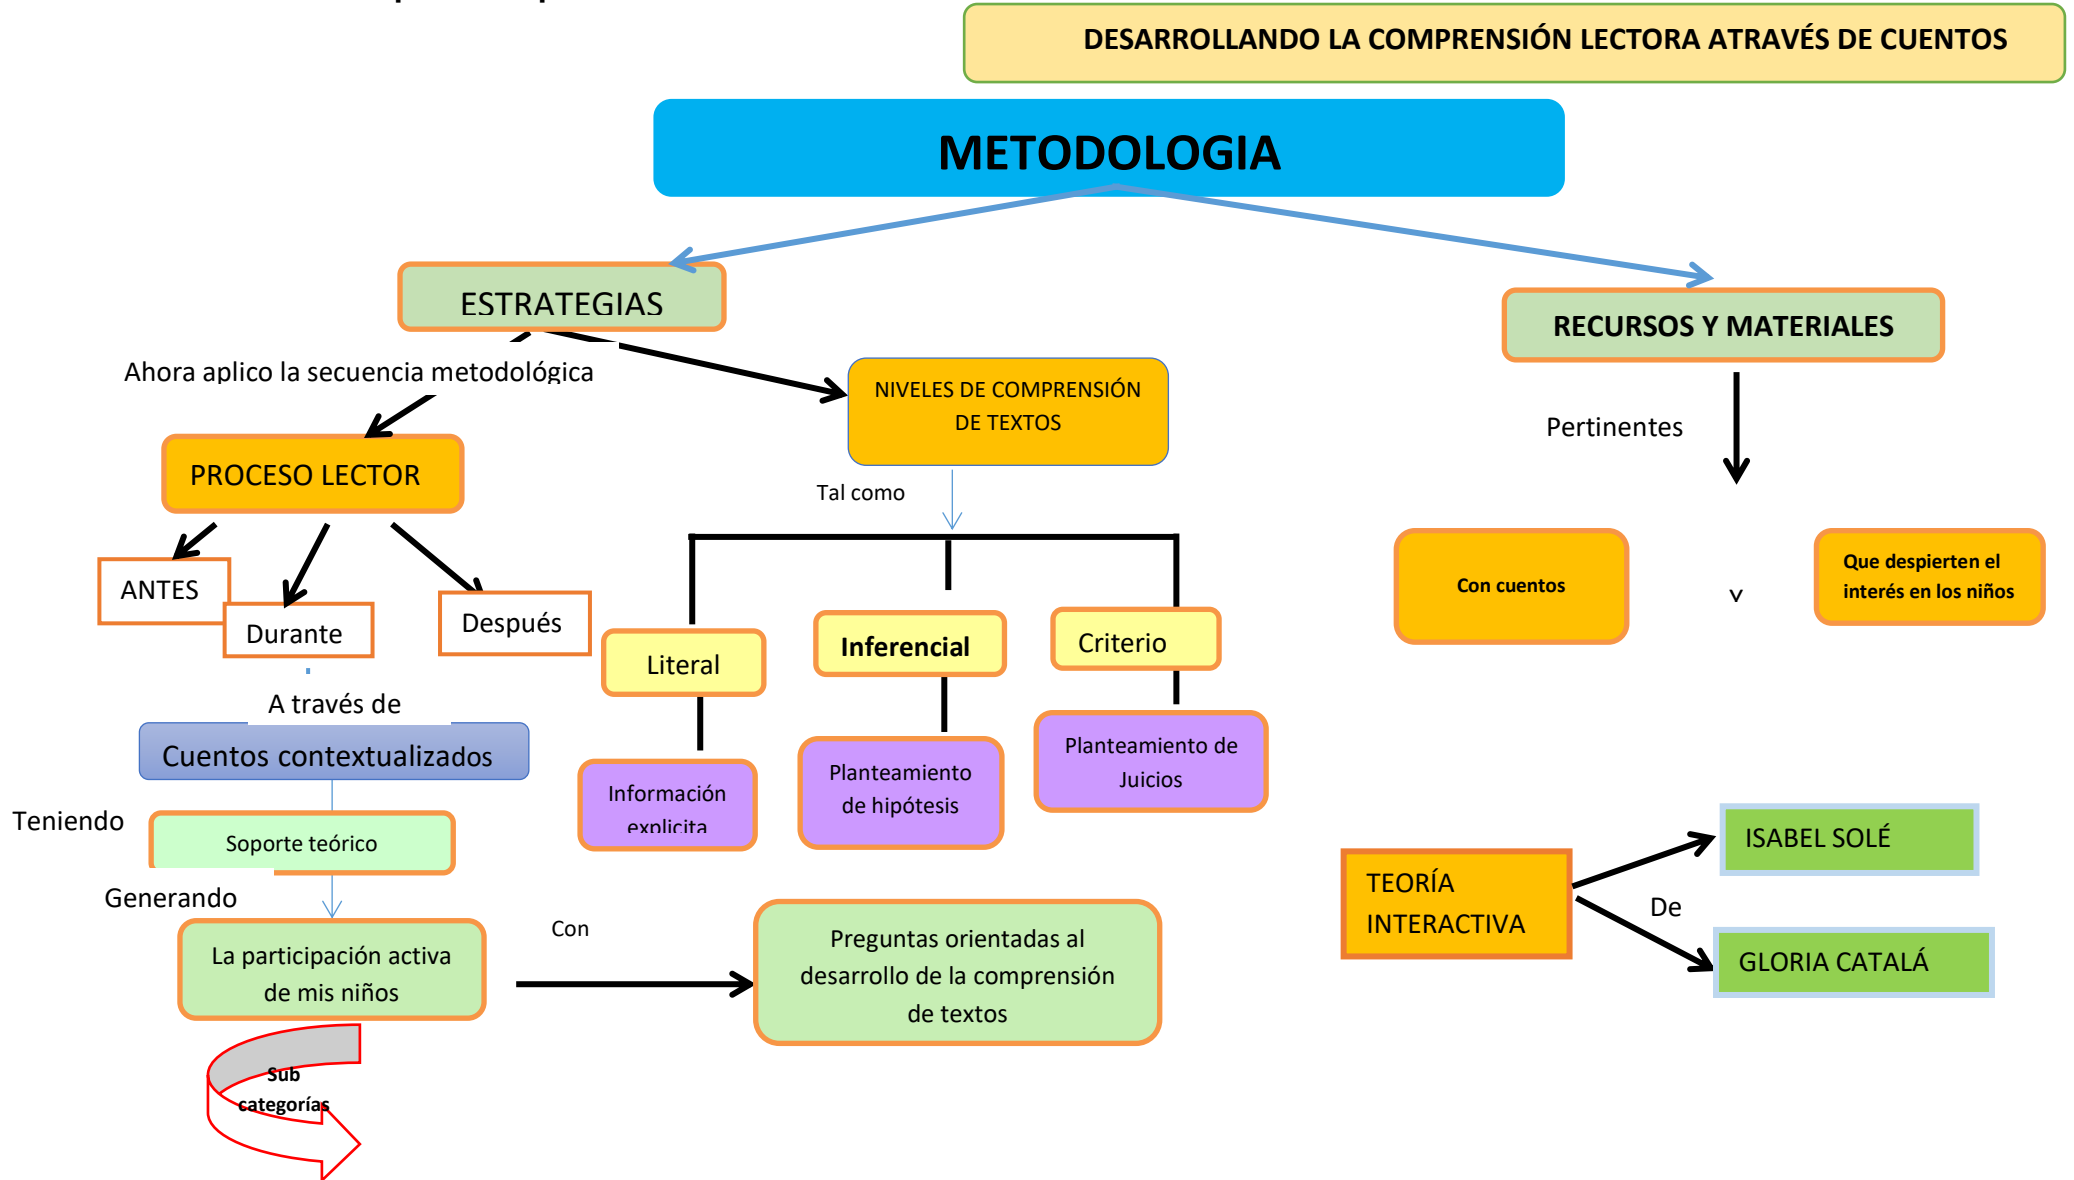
DESARROLLANDO LA COMPRENSIÓN LECTORA ATRAVÉS DE CUENTOS

METODOLOGIA

ESTRATEGIAS

RECURSOS Y MATERIALES

Ahora aplico la secuencia metodológica

NIVELES DE COMPRENSIÓN DE TEXTOS

Pertinentes

PROCESO LECTOR

Tal como

ANTES

Durante

Después

Con cuentos

y

Que despierten el interés en los niños

Literal

Inferencial

Criterio

A través de

Cuentos contextualizados

Información explicita

Planteamiento de hipótesis

Planteamiento de Juicios

Teniendo

Soporte teórico

ISABEL SOLÉ

TEORÍA INTERACTIVA

De

Generando

GLORIA CATALÁ

Con

La participación activa de mis niños

Preguntas orientadas al desarrollo de la comprensión de textos

Sub categorías